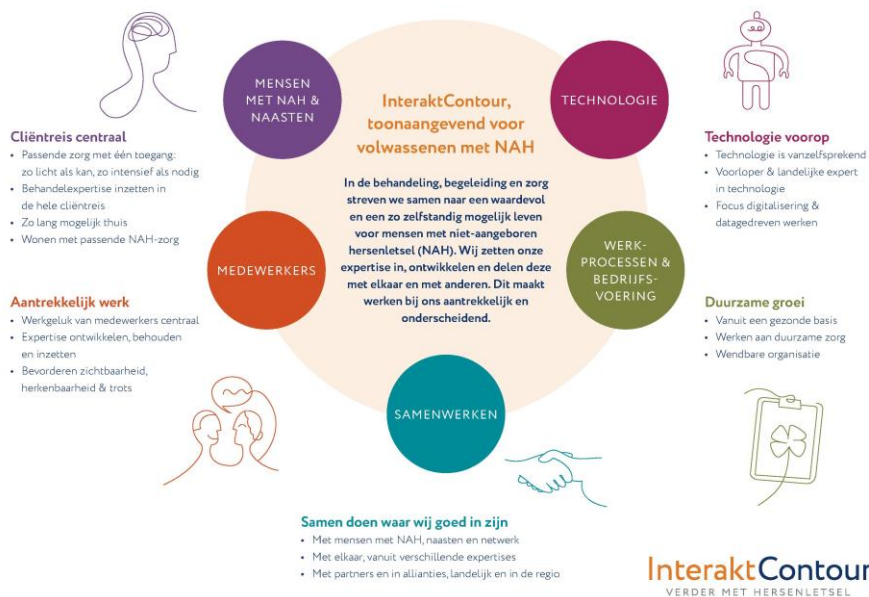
MENSEN MET NAH & NAASTEN

InteraktContour, toonaangevend voor volwassenen met NAH

TECHNOLOGIE

In de behandeling, begeleiding en zorg streven we samen naar een waardevol en een zo zelfstandig mogelijk leven voor mensen met niet-aangeboren hersenletsel (NAH). Wij zetten onze expertise in, ontwikkelen en delen deze met elkaar en met anderen. Dit maakt werken bij ons aantrekkelijk en onderscheidend.

Cliëntreis centraal
• Passende zorg met één toegang: zo licht als kan, zo intensief als nodig
• Behandelexpertise inzetten in de hele cliëntreis
• Zo lang mogelijk thuis
• Wonen met passende NAH-zorg

Technologie voorop
• Technologie is vanzelfsprekend
• Voorloper & landelijke expert in technologie
• Focus digitalisering & datagedreven werken

MEDEWERKERS

WERK-PROCESSEN & BEDRIJFS-VOERING

Aantrekkelijk werk
• Werkgeluk van medewerkers centraal
• Expertise ontwikkelen, behouden en inzetten
• Bevorderen zichtbaarheid, herkenbaarheid & trots

Duurzame groei
• Vanuit een gezonde basis
• Werken aan duurzame zorg
• Wendbare organisatie

SAMENWERKEN

Samen doen waar wij goed in zijn
• Met mensen met NAH, naasten en netwerk
• Met elkaar, vanuit verschillende expertises
• Met partners en in allianties, landelijk en in de regio

InteraktContour
VERDER MET HERSENLETSEL